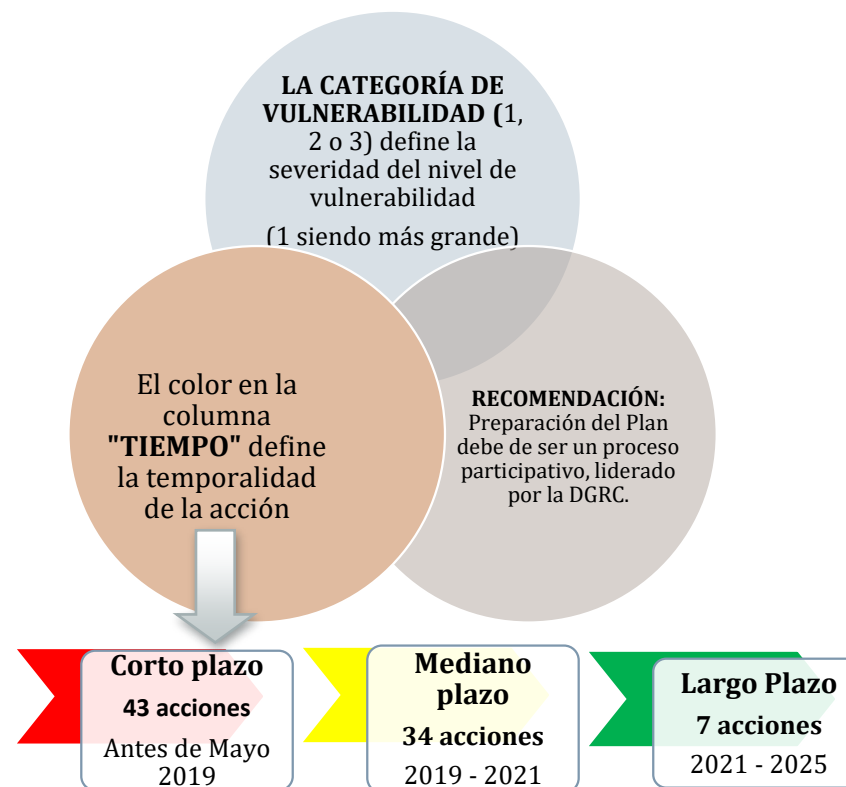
**LA CATEGORÍA DE VULNERABILIDAD (**1, 2 o 3) define la severidad del nivel de vulnerabilidad

(1 siendo más grande)

El color en la columna **"TIEMPO"** define la temporalidad de la acción

**RECOMENDACIÓN:** Preparación del Plan debe de ser un proceso participativo, liderado por la DGRC.

**Corto plazo**
**43 acciones**
Antes de Mayo 2019

**Mediano plazo**
**34 acciones**
2019 - 2021

**Largo Plazo**
**7 acciones**
2021 - 2025